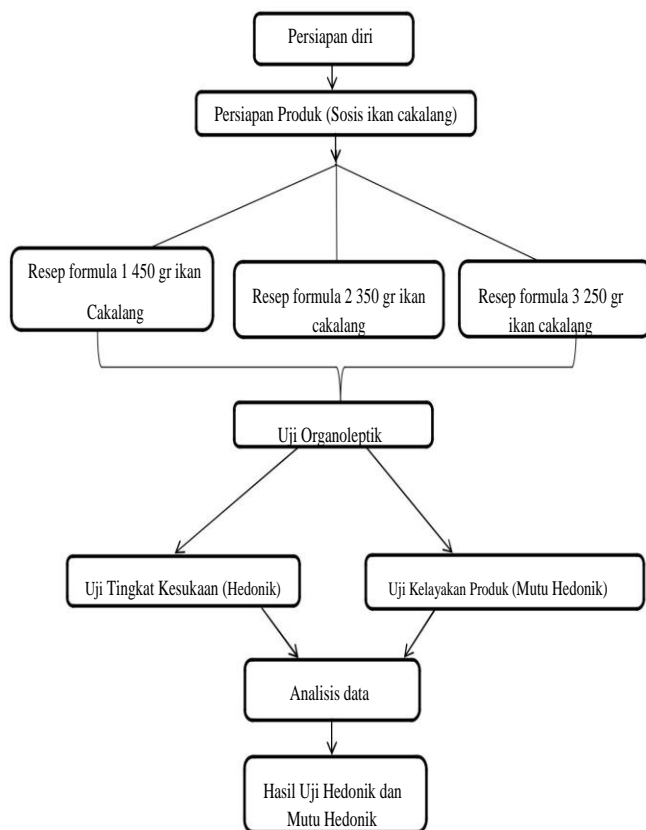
Persiapan diri

Persiapan Produk (Sosis ikan cakalang)

Resep formula 1 450 gr ikan Cakalang

Resep formula 2 350 gr ikan cakalang

Resep formula 3 250 gr ikan cakalang

Uji Organoleptik

Uji Tingkat Kesukaan (Hedonik)

Uji Kelayakan Produk (Mutu Hedonik)

Analisis data

Hasil Uji Hedonik dan Mutu Hedonik